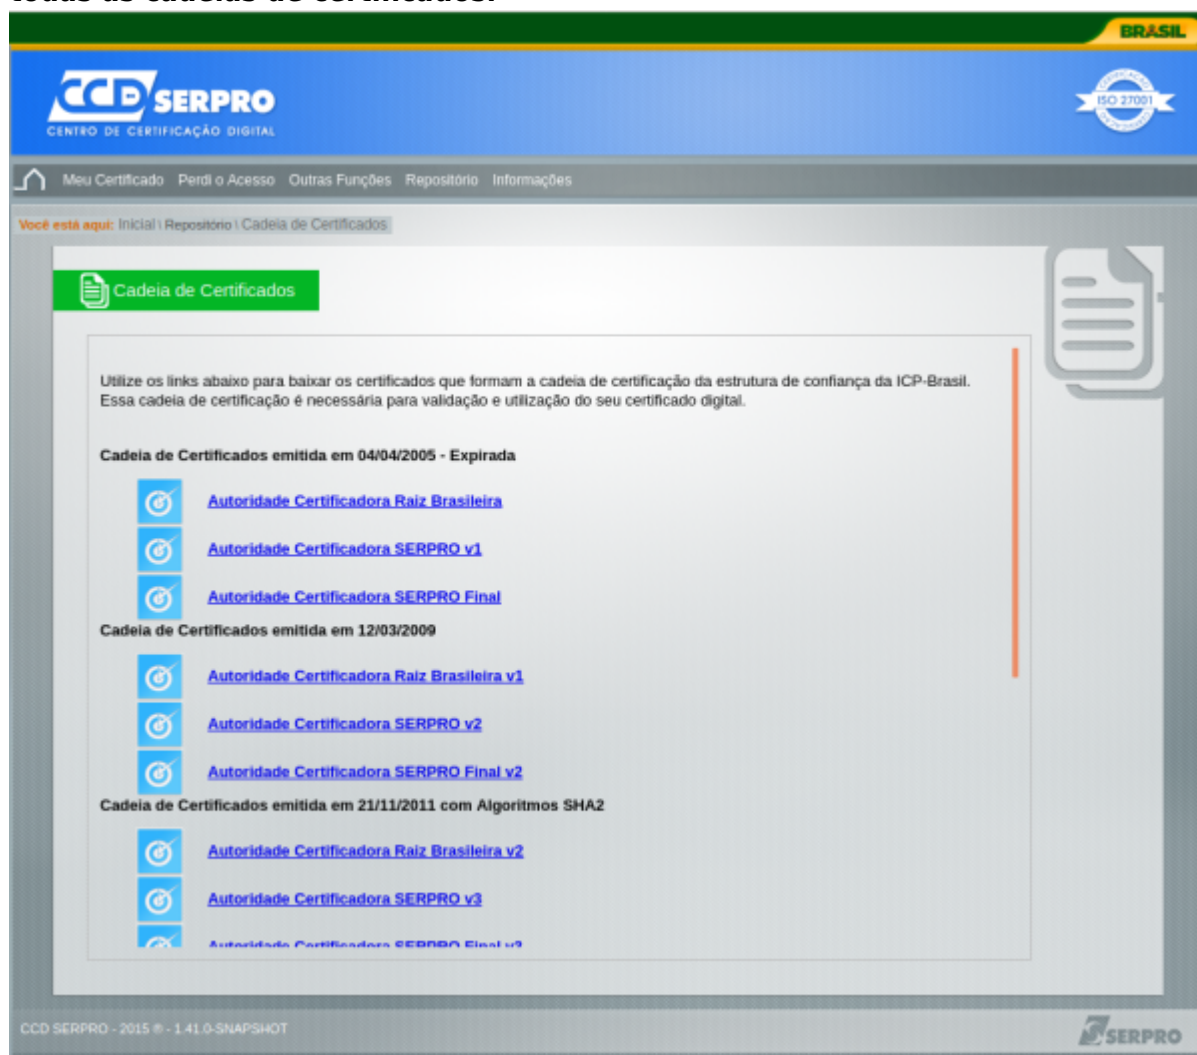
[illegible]

BRASIL

CCD SERPRO
CENTRO DE CERTIFICAÇÃO DIGITAL

CERTIFICAÇÃO ISO 27001

Meu Certificado  Perdi o Acesso  Outras Funções  Repositório  Informações

Você está aqui: Inicial \ Repositório \ Cadeia de Certificados

Cadeia de Certificados

Utilize os links abaixo para baixar os certificados que formam a cadeia de certificação da estrutura de confiança da ICP-Brasil. Essa cadeia de certificação é necessária para validação e utilização do seu certificado digital.

Cadeia de Certificados emitida em 04/04/2005 - Expirada

Autoridade Certificadora Raiz Brasileira

Autoridade Certificadora SERPRO v1

Autoridade Certificadora SERPRO Final

Cadeia de Certificados emitida em 12/03/2009

Autoridade Certificadora Raiz Brasileira v1

Autoridade Certificadora SERPRO v2

Autoridade Certificadora SERPRO Final v2

Cadeia de Certificados emitida em 21/11/2011 com Algoritmos SHA2

Autoridade Certificadora Raiz Brasileira v2

Autoridade Certificadora SERPRO v3

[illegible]

CCD SERPRO - 2015 ® - 1.41.0-SNAPSHOT

SERPRO